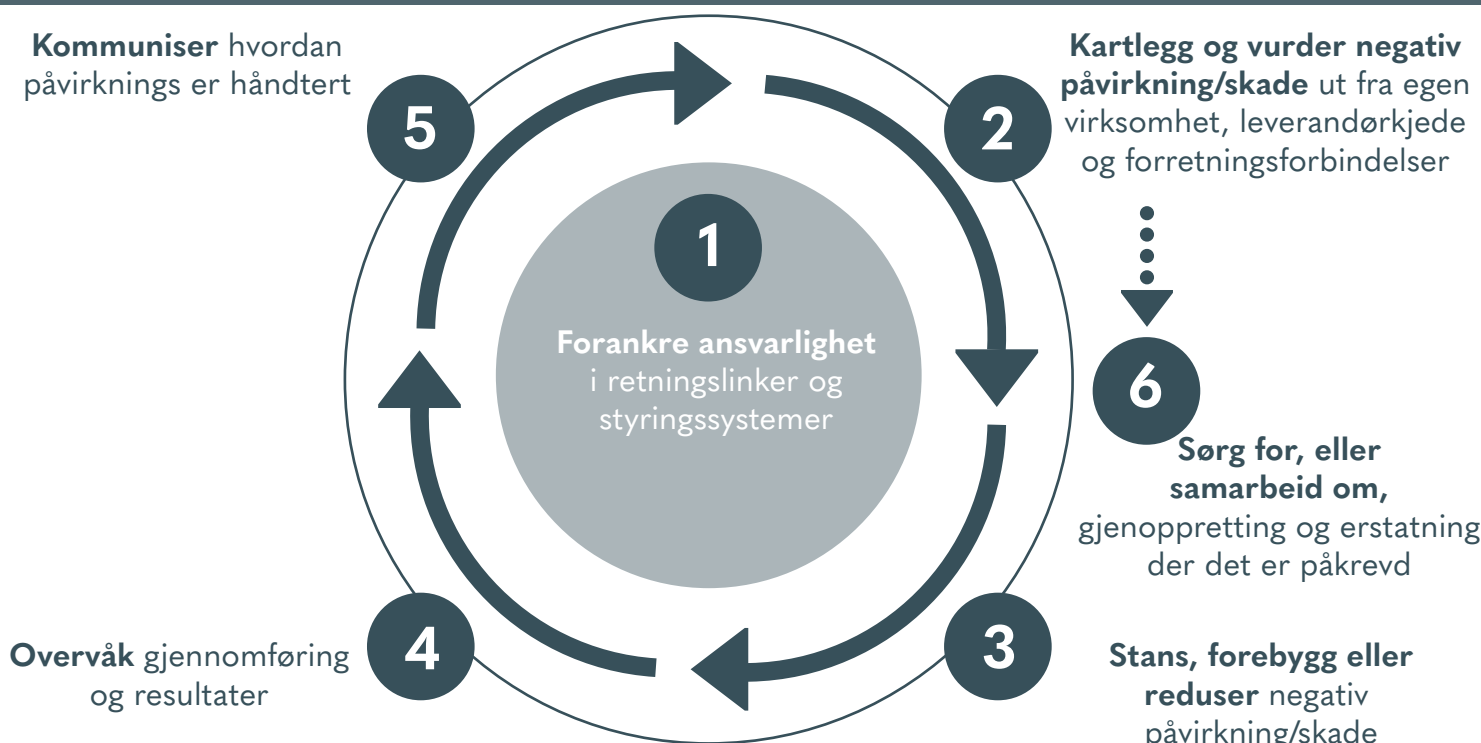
**Kommuniser** hvordan påvirknings er håndtert

5

**Kartlegg og vurder negativ påvirkning/skade** ut fra egen virksomhet, leverandørkjede og forretningsforbindelser

2

1

**Forankre ansvarlighet** i retningslinker og styringssystemer

6

**Sørg for, eller samarbeid om,** gjenoppretting og erstatning der det er påkrevd

4

**Overvåk** gjennomføring og resultater

3

**Stans, forebygg eller reduser** negativ påvirkning/skade